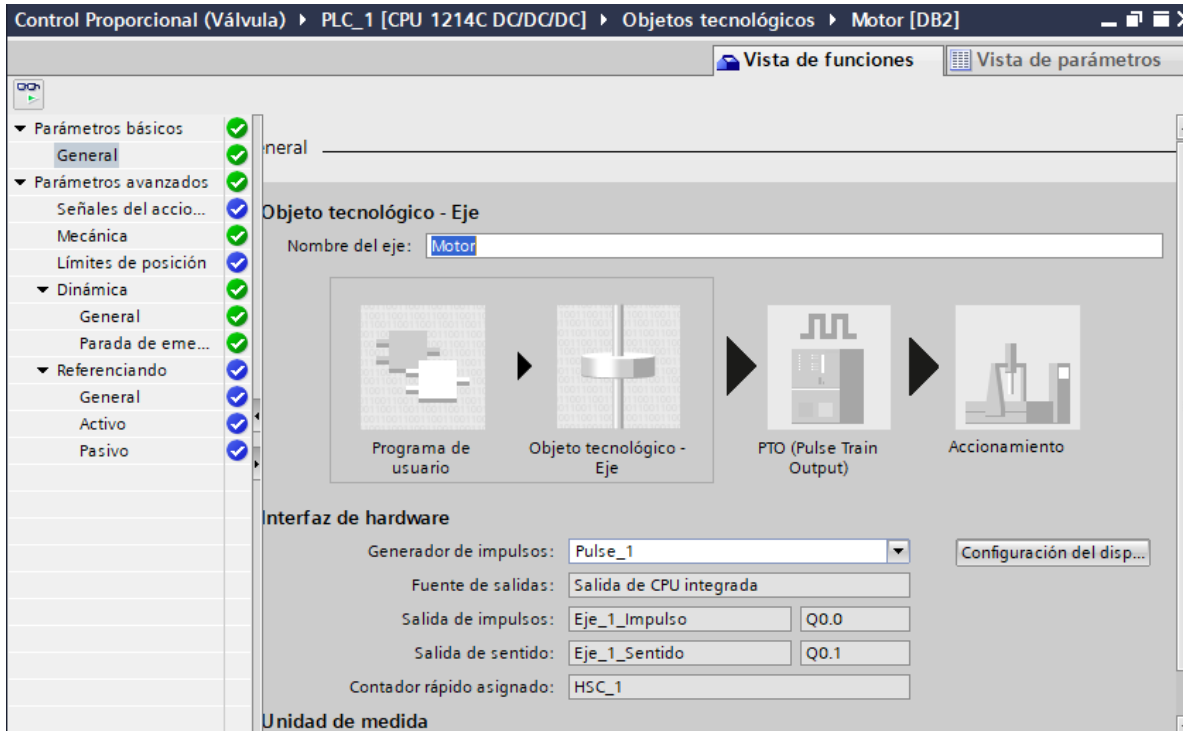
Control Proporcional (Válvula) ▸ PLC_1 [CPU 1214C DC/DC/DC] ▸ Objetos tecnológicos ▸ Motor [DB2]

Vista de funciones
Vista de parámetros

▾ Parámetros básicos
General
▾ Parámetros avanzados
Señales del accio...
Mecánica
Límites de posición
▾ Dinámica
General
Parada de eme...
▾ Referenciando
General
Activo
Pasivo

neral

Objeto tecnológico - Eje
Nombre del eje: Motor

Programa de usuario
Objeto tecnológico - Eje
PTO (Pulse Train Output)
Accionamiento

Interfaz de hardware
Generador de impulsos: Pulse_1
Configuración del disp...
Fuente de salidas: Salida de CPU integrada
Salida de impulsos: Eje_1_Impulso Q0.0
Salida de sentido: Eje_1_Sentido Q0.1
Contador rápido asignado: HSC_1

Unidad de medida